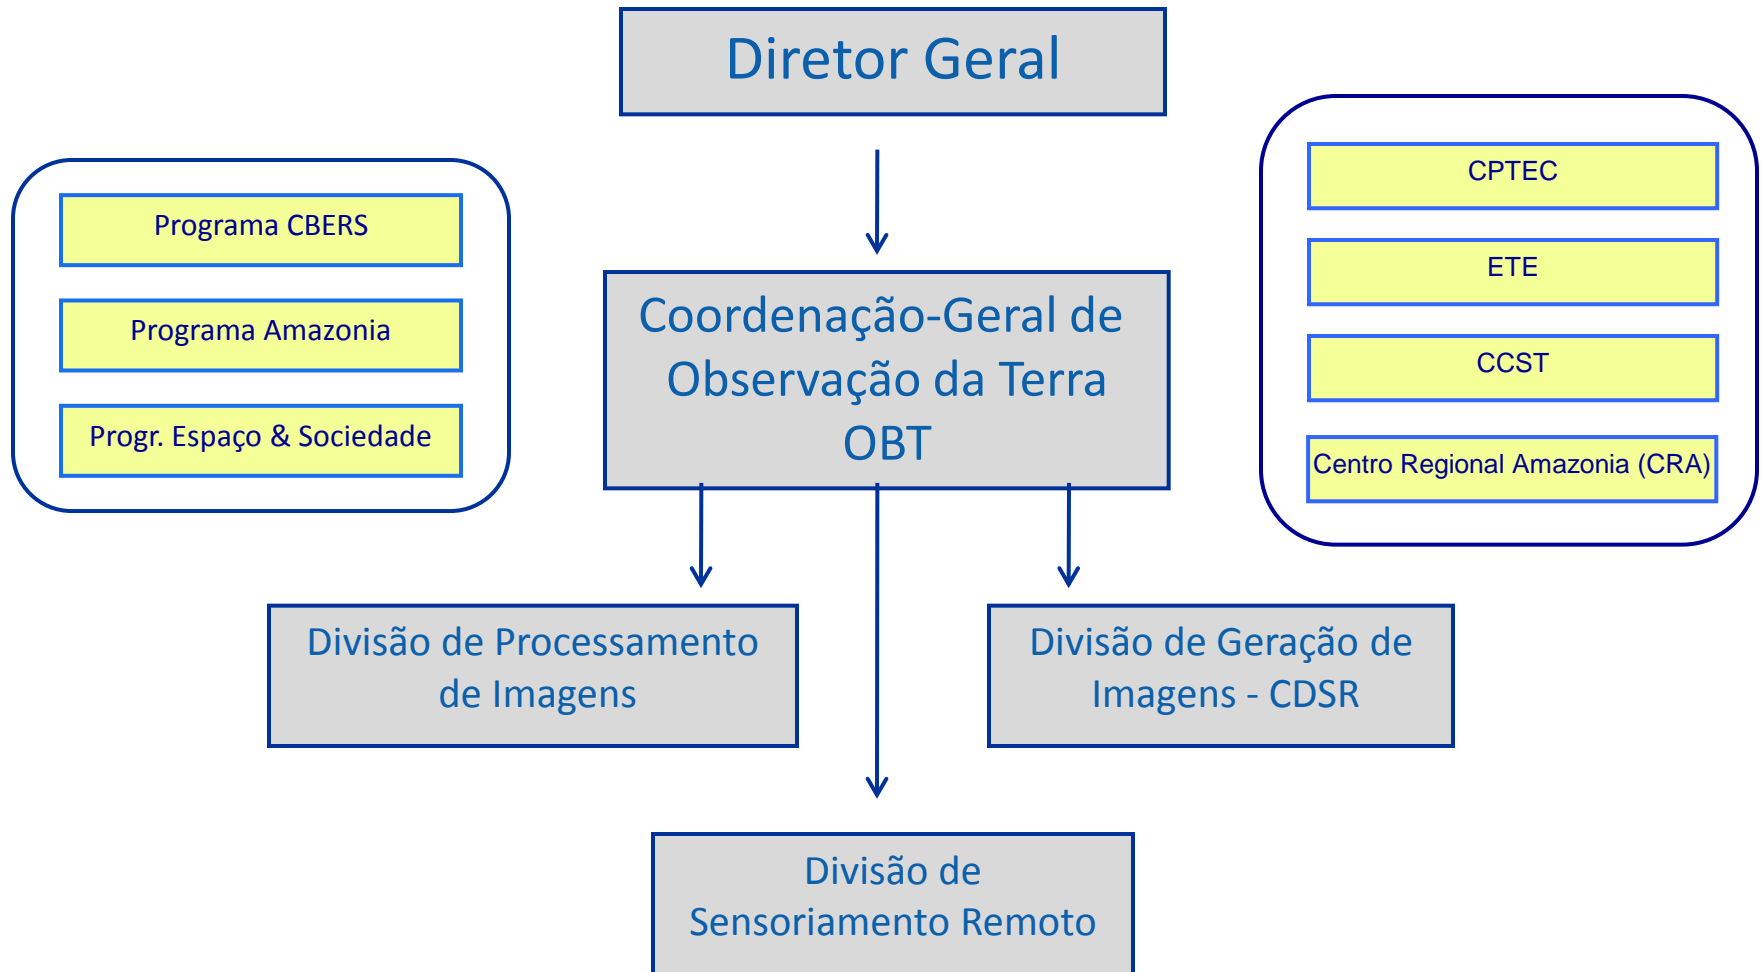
Diretor Geral

Programa CBERS

Programa Amazonia

Progr. Espaço & Sociedade

Coordenação-Geral de Observação da Terra OBT

CPTEC

ETE

CCST

Centro Regional Amazonia (CRA)

Divisão de Processamento de Imagens

Divisão de Geração de Imagens - CDSR

Divisão de Sensoriamento Remoto